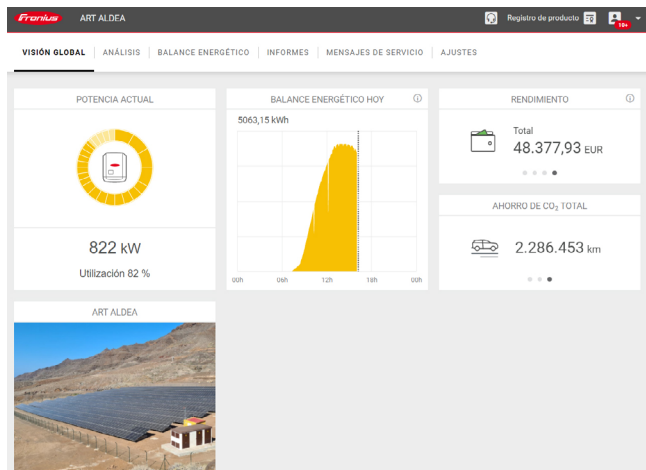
Fronius ART ALDEA

Registro de producto

10+

VISIÓN GLOBAL | ANÁLISIS | BALANCE ENERGÉTICO | INFORMES | MENSAJES DE SERVICIO | AJUSTES

POTENCIA ACTUAL

822 kW

Utilización 82 %

BALANCE ENERGÉTICO HOY

5063,15 kWh

00h 06h 12h 18h 00h

RENDIMIENTO

Total

48.377,93 EUR

AHORRO DE $CO_2$ TOTAL

2.286.453 km

ART ALDEA